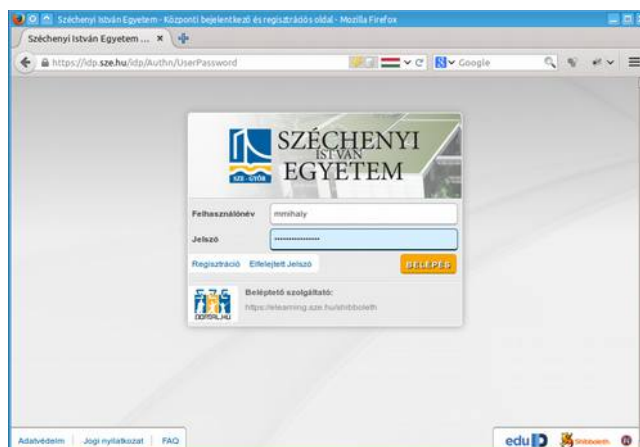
Széchenyi István Egyetem - Központi bejelentkező és regisztrációs oldal - Mozilla Firefox

Széchenyi István Egyetem ... ×

https://idp.sze.hu/idp/Authn/UserPassword

Google

SZÉCHENYI ISTVÁN EGYETEM

SZE · GYŐR

Felhasználónév mmihaly

Jelszó ••••••••••••••••

Regisztráció Elfelejtett Jelszó

BELÉPÉS

Beléptető szolgáltató:

https://elearning.sze.hu/shibboleth

ODTSAL.HU

Adatvédelem | Jogi nyilatkozat | FAQ

eduID

Shibboleth